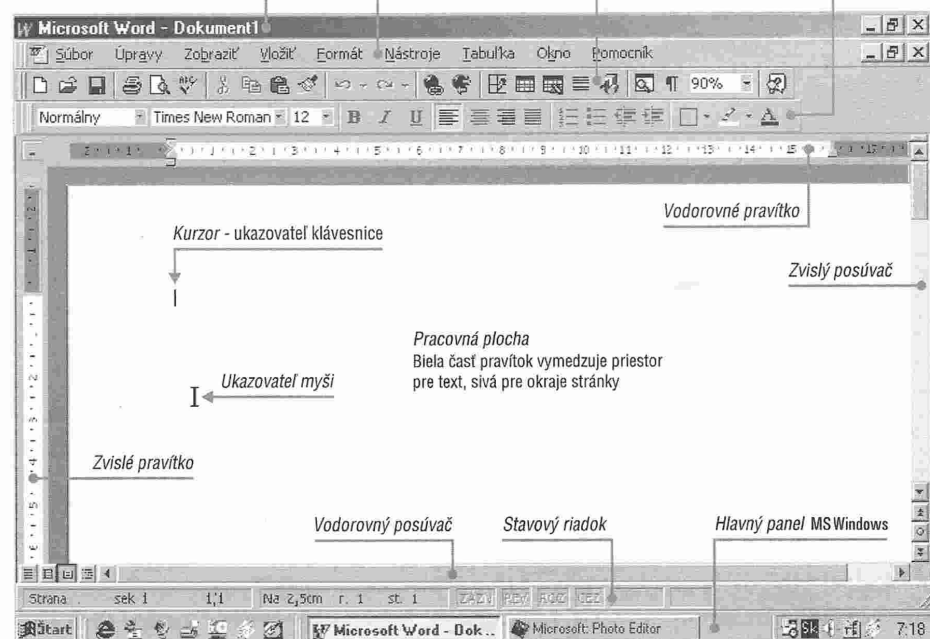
Microsoft Word - Dokument1

Súbor Úpravy Zobraziť Vložiť Formát Nástroje Tabuľka Okno Pomocník

90%

Normálny Times New Roman 12

Vodorovné pravítko

Kurzor - ukazovateľ klávesnice

Zvislý posúvač

Pracovná plocha
Biela časť pravítok vymedzuje priestor pre text, sivá pre okraje stránky

Ukazovateľ myši

Zvislé pravítko

Vodorovný posúvač

Stavový riadok

Hlavný panel MS Windows

Strana sek 1 1/1 Na 2,5cm r. 1 st. 1 ZÁZN REV ROZ PRE

Start Microsoft Word - Dok... Microsoft Photo Editor 7:18